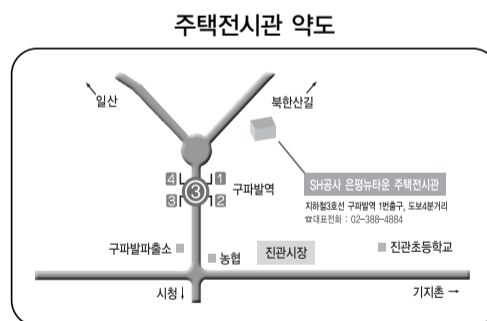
주택전시관 약도

일산

북한산길

4
1
3
3
2
구파발역

SH공사 은평뉴타운 주택전시관

지하철3호선 구파발역 1번출구, 도보4분거리
☎대표전화 : 02-388-4884

구파발파출소
농협
진관시장
진관초등학교

시청
기지촌 →